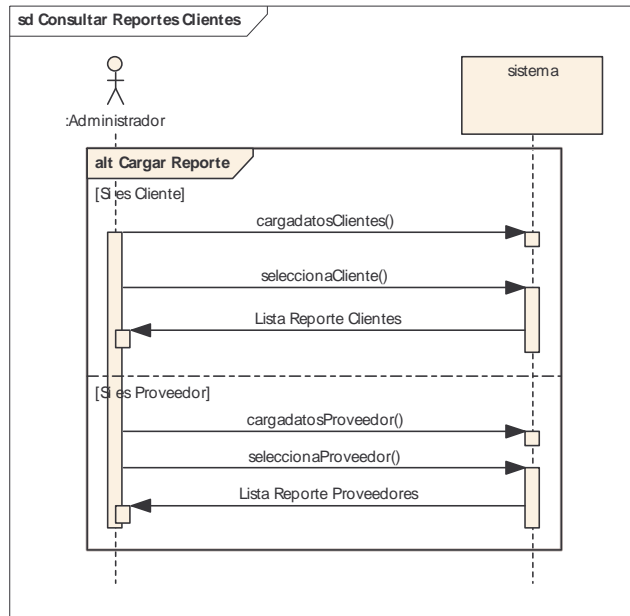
sd Consultar Reportes Clientes

:Administrador

sistema

alt Cargar Reporte

[Si es Cliente]

cargadatosClientes()

seleccionaCliente()

Lista Reporte Clientes

[Si es Proveedor]

cargadatosProveedor()

seleccionaProveedor()

Lista Reporte Proveedores